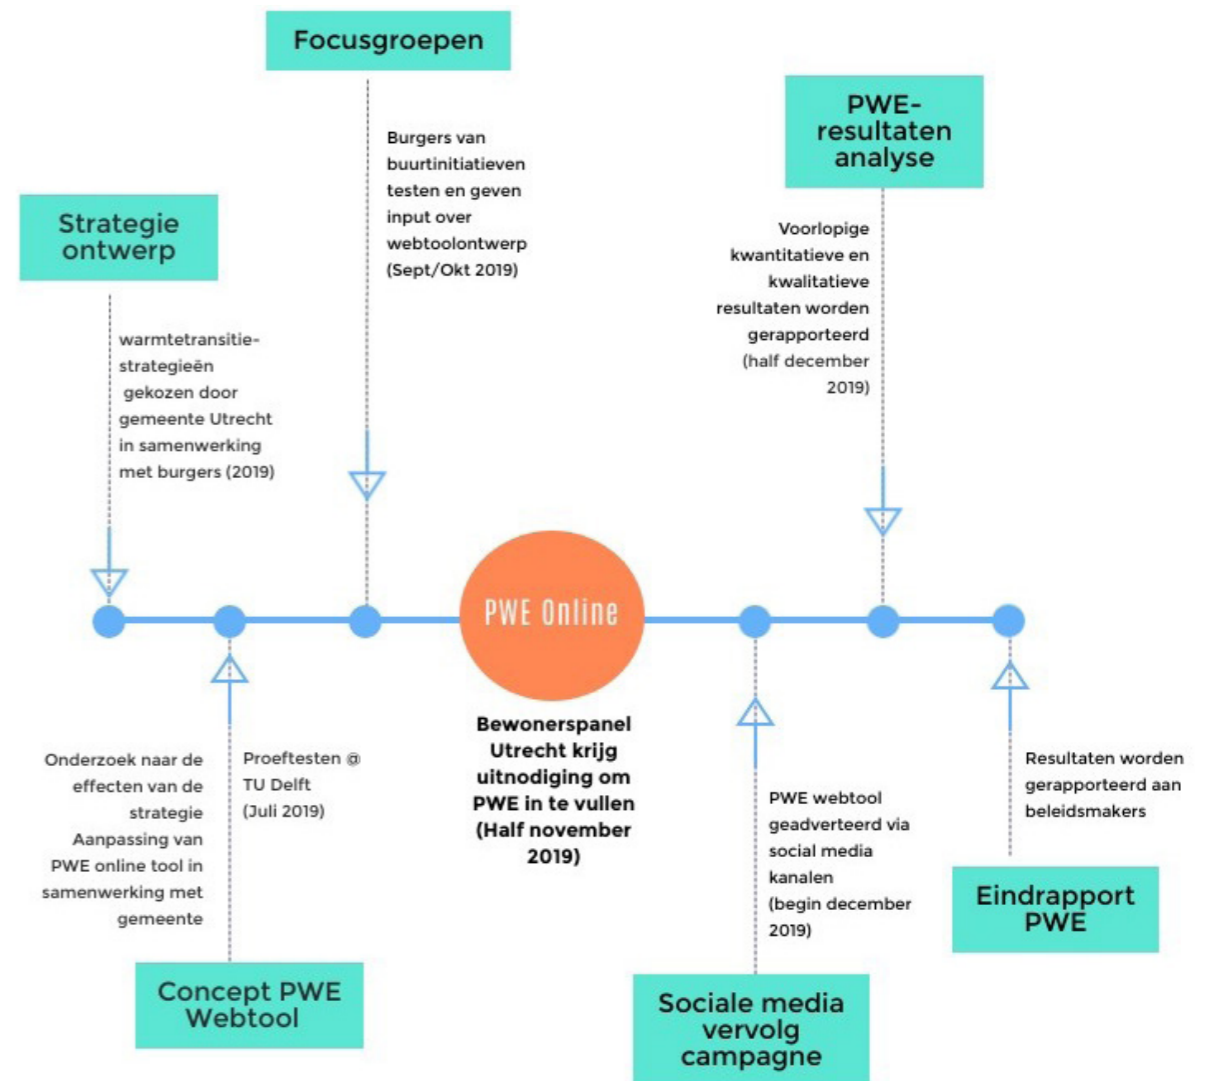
Focusgroepen

Burgers van buurtinitiatieven testen en geven input over webtoolontwerp (Sept/Okt 2019)

PWE-resultaten analyse

Voorlopige kwantitatieve en kwalitatieve resultaten worden gerapporteerd (half december 2019)

Strategie ontwerp

warmtetransitie-strategieën gekozen door gemeente Utrecht in samenwerking met burgers (2019)

PWE Online

Bewonerspanel Utrecht krijg uitnodiging om PWE in te vullen (Half november 2019)

Onderzoek naar de effecten van de strategie Aanpassing van PWE online tool in samenwerking met gemeente

Proeftesten @ TU Delft (Juli 2019)

Concept PWE Webtool

PWE webtool geadverteerd via social media kanalen (begin december 2019)

Sociale media vervolg campagne

Resultaten worden gerapporteerd aan beleidsmakers

Eindrapport PWE